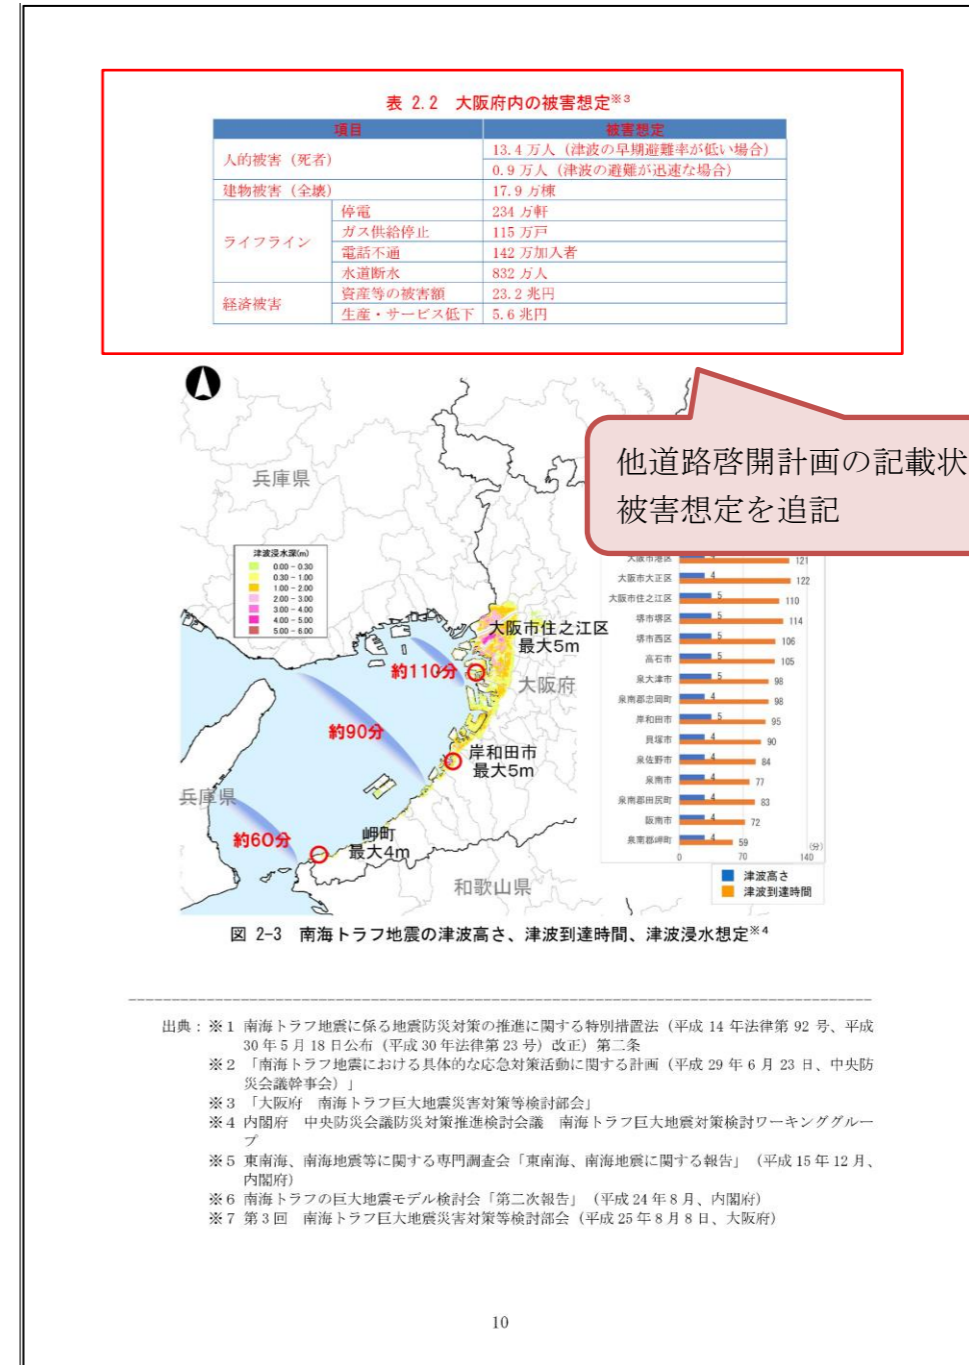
表 2.2 大阪府内の被害想定※3

| 項目 | | 被害想定 |
|---|---|---|
| 人的被害（死者） | | 13.4 万人（津波の早期避難率が低い場合） |
| | | 0.9 万人（津波の避難が迅速な場合） |
| 建物被害（全壊） | | 17.9 万棟 |
| ライフライン | 停電 | 234 万軒 |
| | ガス供給停止 | 115 万戸 |
| | 電話不通 | 142 万加入者 |
| | 水道断水 | 832 万人 |
| 経済被害 | 資産等の被害額 | 23.2 兆円 |
| | 生産・サービス低下 | 5.6 兆円 |

他道路啓開計画の記載状
被害想定を追記

兵庫県

津波浸水深(m)
0.00 - 0.30
0.30 - 1.00
1.00 - 2.00
2.00 - 3.00
3.00 - 4.00
4.00 - 5.00
5.00 - 6.00

大阪市住之江区
最大5m
約110分
大阪府
約90分
岸和田市
最大5m
兵庫県
約60分
岬町
最大4m
和歌山県

大阪市港区 121
大阪市大正区 4 122
大阪市住之江区 5 110
堺市堺区 5 114
堺市西区 5 106
高石市 5 105
泉大津市 5 98
泉南郡忠岡町 4 98
岸和田市 5 95
貝塚市 4 90
泉佐野市 4 84
泉南市 4 77
泉南郡田尻町 4 83
阪南市 4 72
泉南郡岬町 4 59
0 70 140 (分)
津波高さ
津波到達時間

図 2-3 南海トラフ地震の津波高さ、津波到達時間、津波浸水想定※4

出典：※1 南海トラフ地震に係る地震防災対策の推進に関する特別措置法（平成 14 年法律第 92 号、平成 30 年 5 月 18 日公布（平成 30 年法律第 23 号）改正）第二条
※2 「南海トラフ地震における具体的な応急対策活動に関する計画（平成 29 年 6 月 23 日、中央防災会議幹事会）」
※3 「大阪府 南海トラフ巨大地震災害対策等検討部会」
※4 内閣府 中央防災会議防災対策推進検討会議 南海トラフ巨大地震対策検討ワーキンググループ
※5 東南海、南海地震等に関する専門調査会「東南海、南海地震に関する報告」（平成 15 年 12 月、内閣府）
※6 南海トラフの巨大地震モデル検討会「第二次報告」（平成 24 年 8 月、内閣府）
※7 第 3 回 南海トラフ巨大地震災害対策等検討部会（平成 25 年 8 月 8 日、大阪府）

10